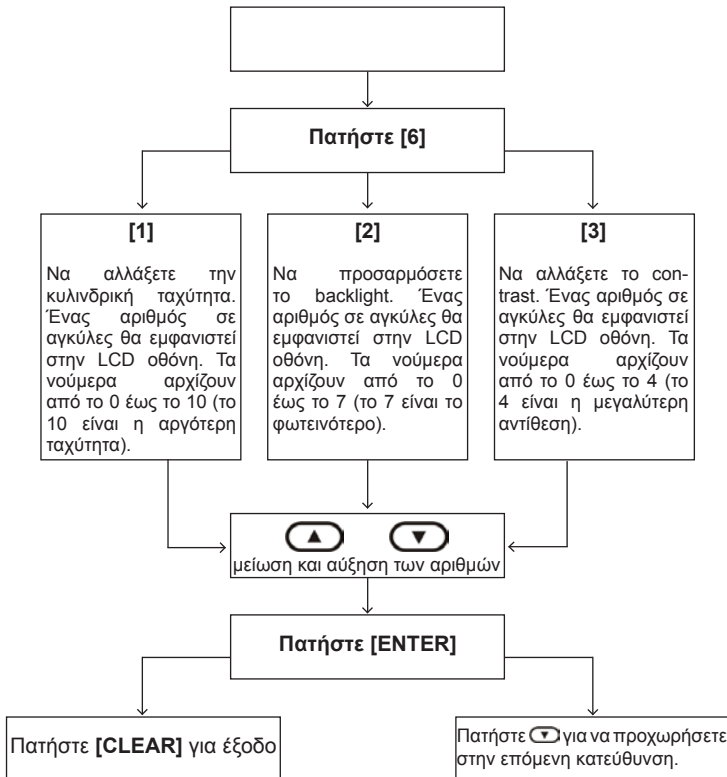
Πατήστε [6]

[1]

Να αλλάξετε την κυλινδρική ταχύτητα. Ένας αριθμός σε αγκύλες θα εμφανιστεί στην LCD οθόνη. Τα νούμερα αρχίζουν από το 0 έως το 10 (το 10 είναι η αργότερη ταχύτητα).

[2]

Να προσαρμόσετε το backlight. Ένας αριθμός σε αγκύλες θα εμφανιστεί στην LCD οθόνη. Τα νούμερα αρχίζουν από το 0 έως το 7 (το 7 είναι το φωτεινότερο).

[3]

Να αλλάξετε το contrast. Ένας αριθμός σε αγκύλες θα εμφανιστεί στην LCD οθόνη. Τα νούμερα αρχίζουν από το 0 έως το 4 (το 4 είναι η μεγαλύτερη αντίθεση).

μείωση και αύξηση των αριθμών

Πατήστε [ENTER]

Πατήστε [CLEAR] για έξοδο

Πατήστε για να προχωρήσετε στην επόμενη κατεύθυνση.